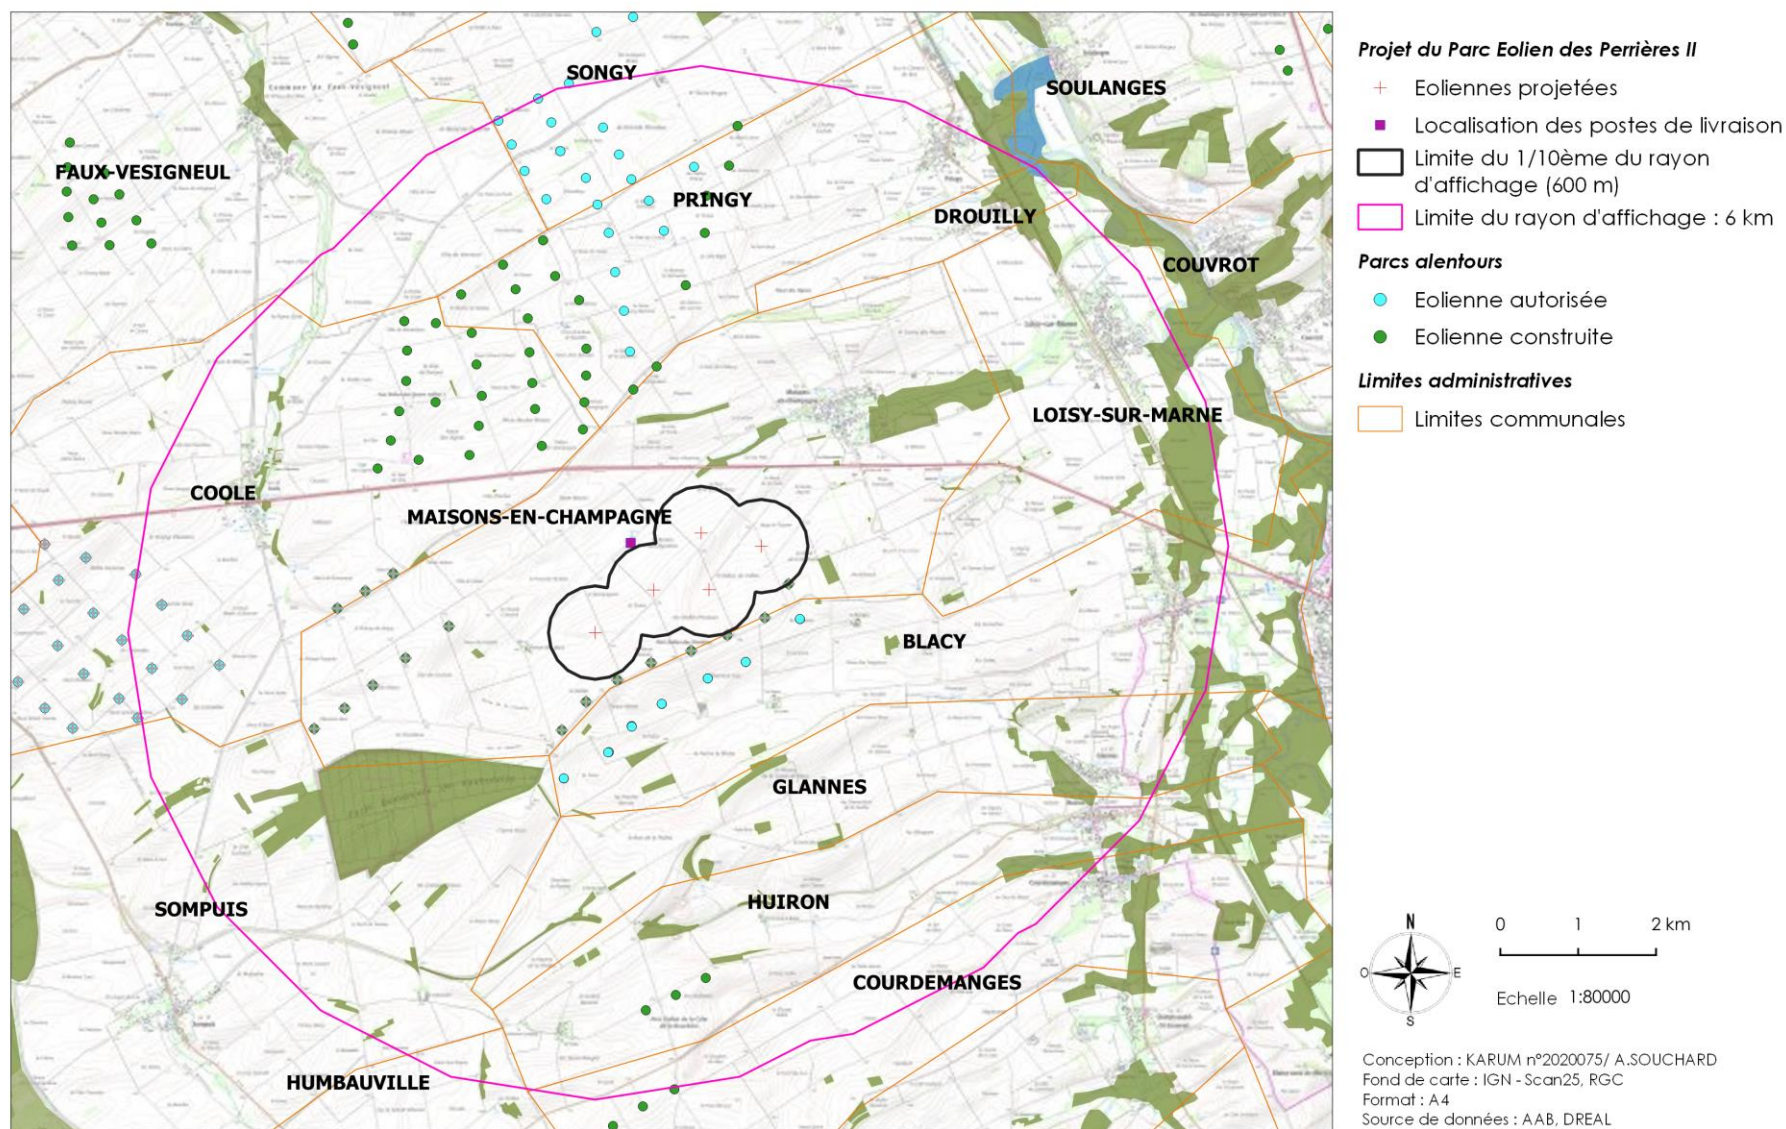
SONGY
SOULANGES
FAUX-VESIGNEUL
PRINGY
DROUILLY
COUVROT
LOISY-SUR-MARNE
COOLE
MAISONS-EN-CHAMPAGNE
BLACY
GLANNES
SOMPUIS
HUIRON
COURDEMANGES
HUMBAUVILLE

Projet du Parc Eolien des Perrières II
Eoliennes projetées
Localisation des postes de livraison
Limite du 1/10ème du rayon d'affichage (600 m)
Limite du rayon d'affichage : 6 km
Parcs alentours
Eolienne autorisée
Eolienne construite
Limites administratives
Limites communales

N
O
E
S
0 1 2 km
Echelle 1:80000

Conception : KARUM n°2020075/ A.SOUCHARD
Fond de carte : IGN - Scan25, RGC
Format : A4
Source de données : AAB, DREAL